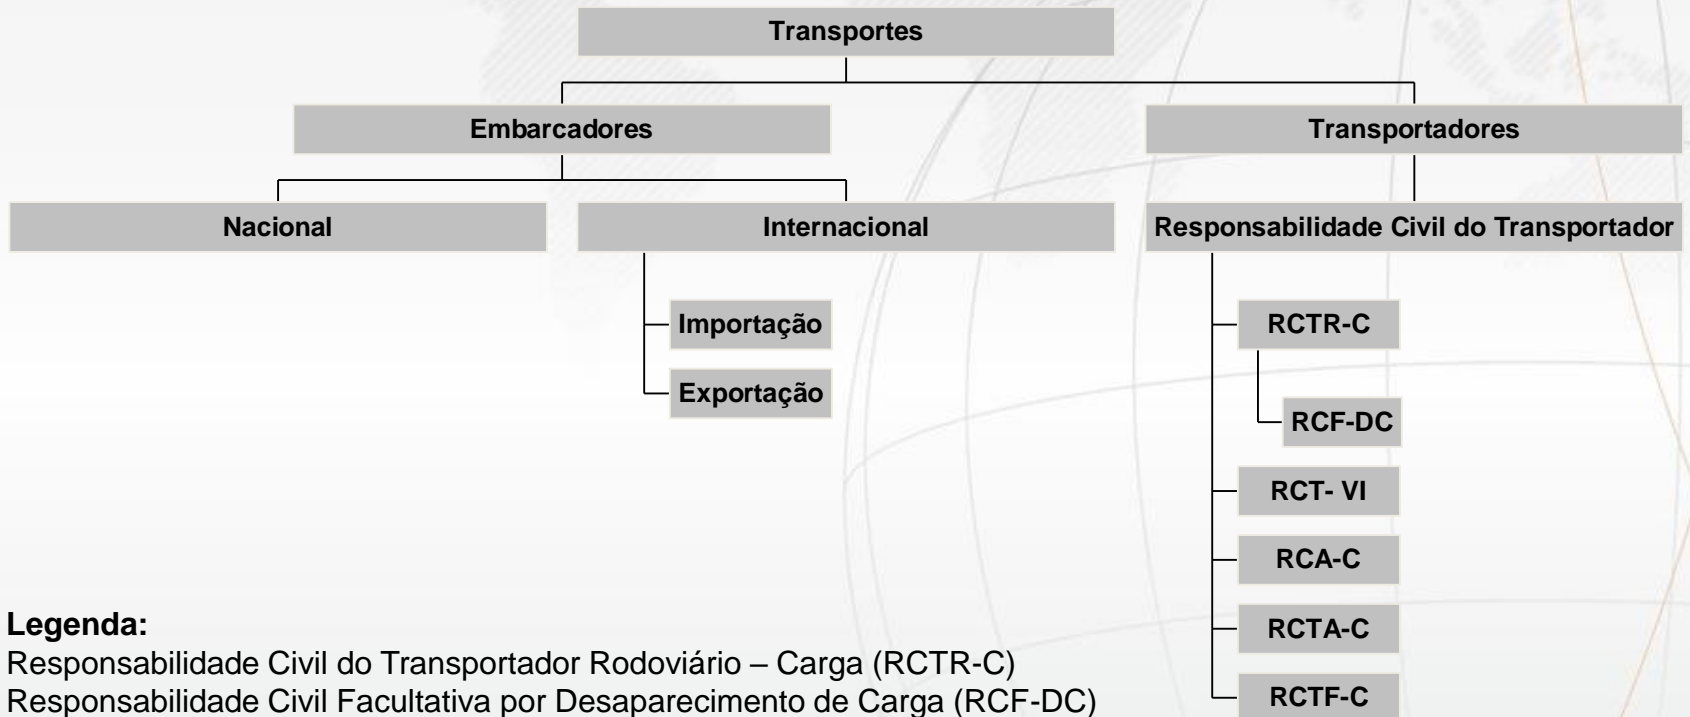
Transportes

Embarcadores

Transportadores

Nacional

Internacional

Responsabilidade Civil do Transportador

Importação

Exportação

RCTR-C

RCF-DC

RCT- VI

RCA-C

RCTA-C

RCTF-C

Legenda:
Responsabilidade Civil do Transportador Rodoviário – Carga (RCTR-C)
Responsabilidade Civil Facultativa por Desaparecimento de Carga (RCF-DC)